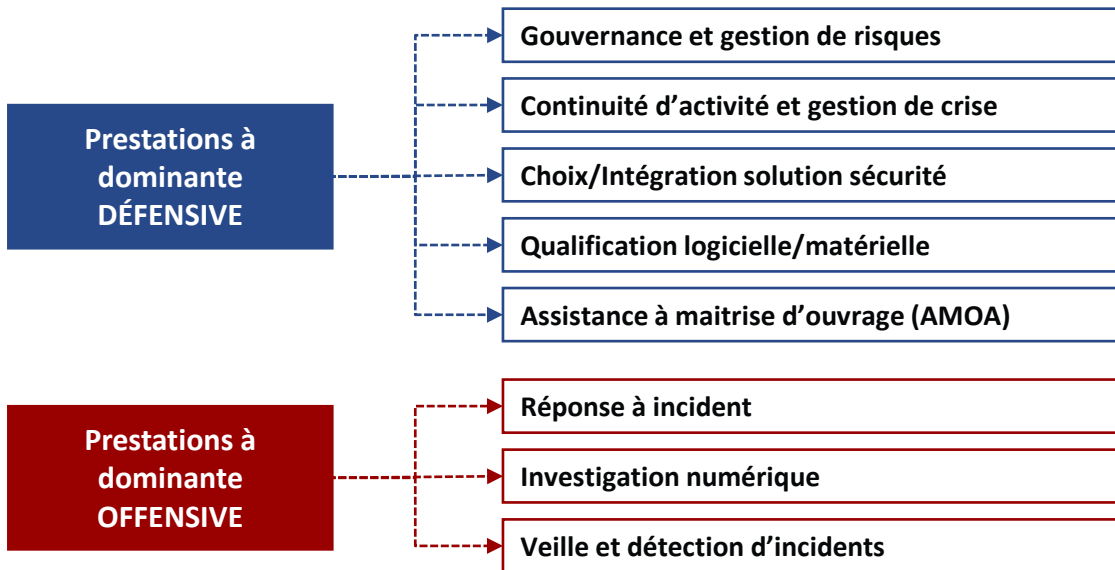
Prestations à dominante DÉFENSIVE

Gouvernance et gestion de risques

Continuité d’activité et gestion de crise

Choix/Intégration solution sécurité

Qualification logicielle/matérielle

Assistance à maitrise d’ouvrage (AMOA)

Prestations à dominante OFFENSIVE

Réponse à incident

Investigation numérique

Veille et détection d’incidents